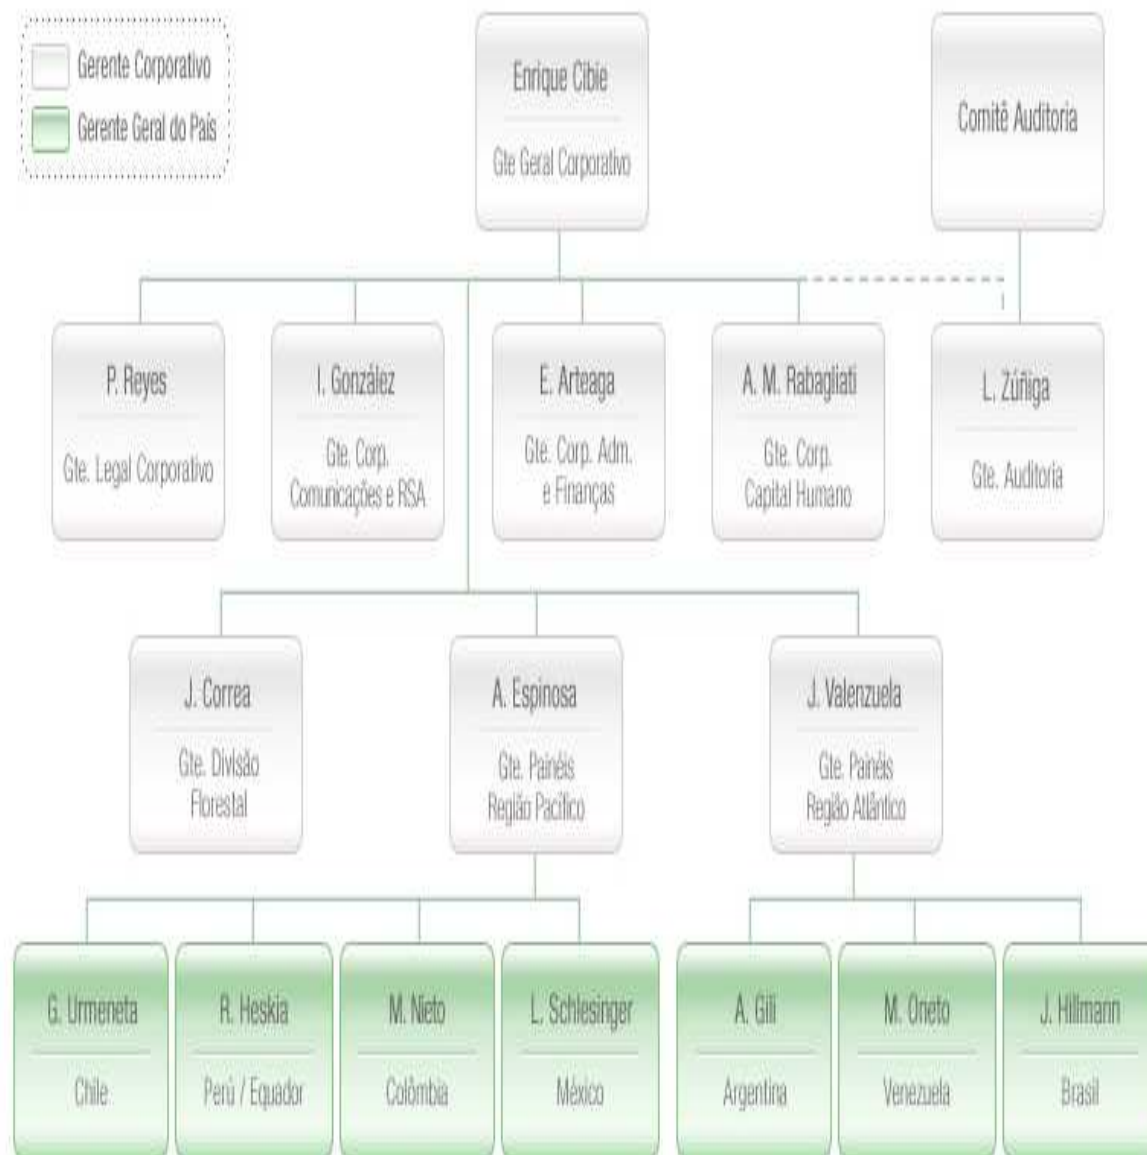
Gerente Corporativo
Gerente Geral do País

Enrique Cibie
Gte Geral Corporativo

Comitê Auditoria

P. Reyes
Gte. Legal Corporativo

I. González
Gte. Corp. Comunicações e RSA

E. Arteaga
Gte. Corp. Adm. e Finanças

A. M. Rabagliati
Gte. Corp. Capital Humano

L. Zúñiga
Gte. Auditoria

J. Correa
Gte. Divisão Florestal

A. Espinosa
Gte. Painéis Região Pacífico

J. Valenzuela
Gte. Painéis Região Atlântico

G. Urmeneta
Chile

R. Heskia
Perú / Equador

M. Nieto
Colômbia

L. Schlesinger
México

A. Gili
Argentina

M. Oneto
Venezuela

J. Hillmann
Brasil